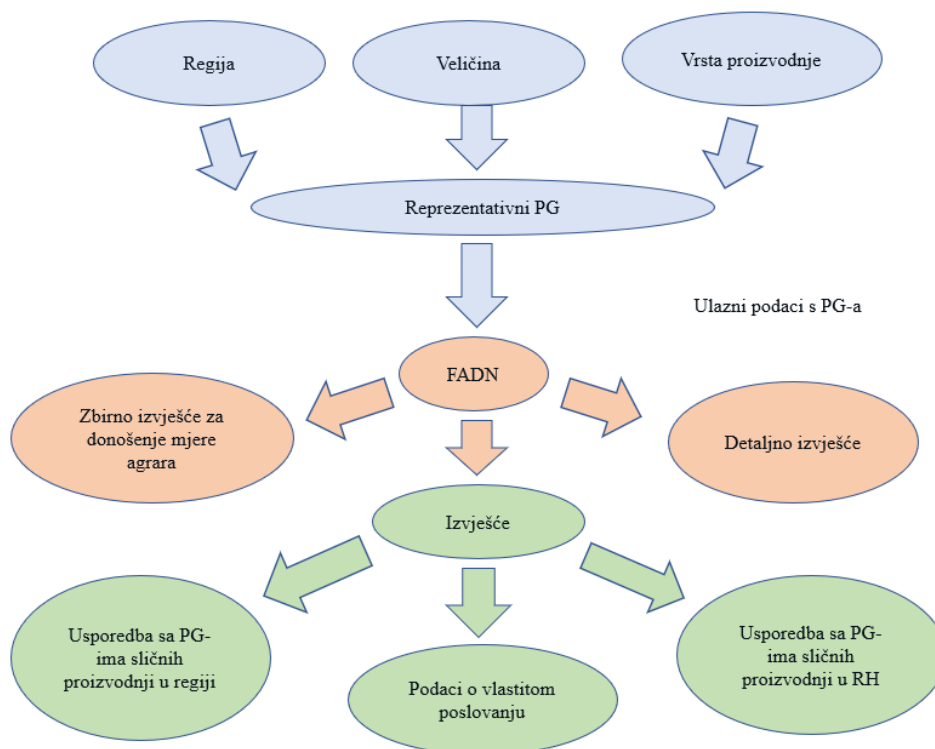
Regija

Veličina

Vrsta proizvodnje

Reprezentativni PG

Ulazni podaci s PG-a

FADN

Zbirno izvješće za donošenje mjere agrara

Detaljno izvješće

Izvješće

Usporedba sa PG-ima sličnih proizvodnji u regiji

Podaci o vlastitom poslovanju

Usporedba sa PG-ima sličnih proizvodnji u RH